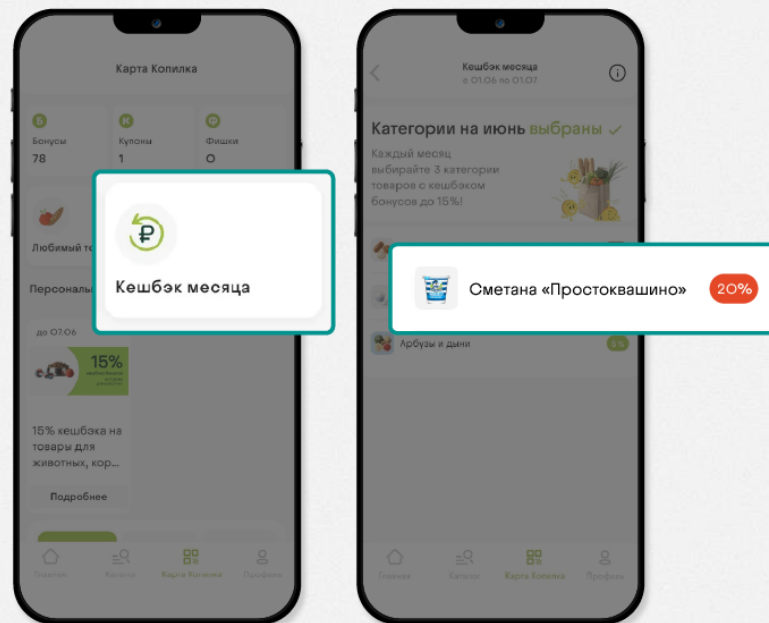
Карта Копилка

Бонусы
78

Купоны
1

Фишки
0

Любимый то

Персональ

до 07.06

15%

15% кешбэка на товары для животных, кор...

Подробнее

Главная

Копилка

Карта Копилка

Профиль

Кешбэк месяца

Кешбэк месяца
с 01.06 по 01.07

Категории на июнь выбраны

Каждый месяц выбирайте 3 категории товаров с кешбэком бонусов до 15%!

Сметана «Простоквашино»

20%

Арбузы и дыни

5%

Главная

Каталог

Карта Копилка

Профиль